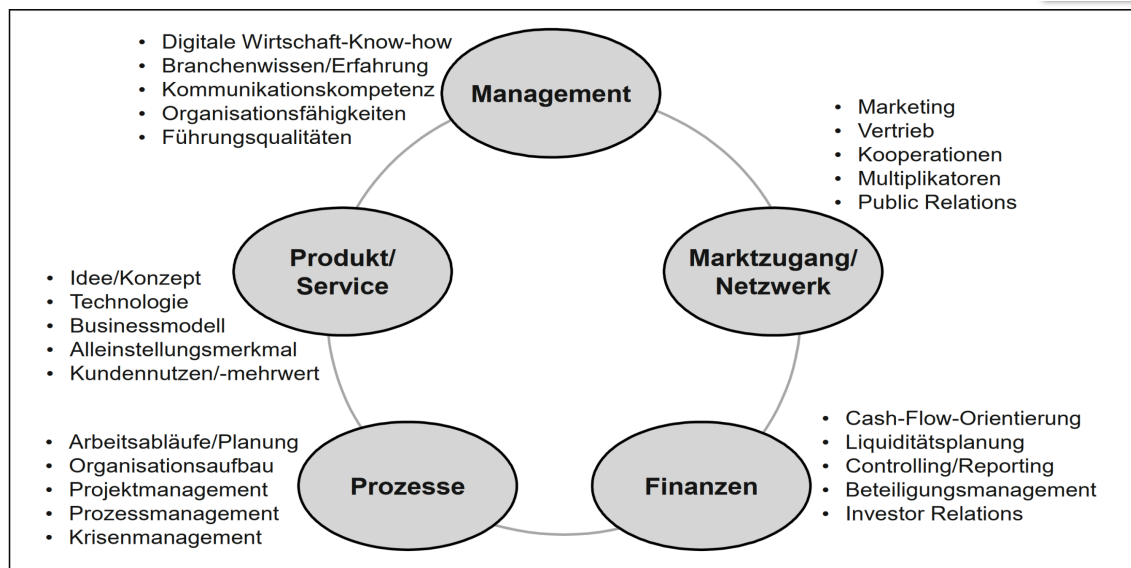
- Digitale Wirtschaft-Know-how
- Branchenwissen/Erfahrung
- Kommunikationskompetenz
- Organisationsfähigkeiten
- Führungsqualitäten

Management

- Marketing
- Vertrieb
- Kooperationen
- Multiplikatoren
- Public Relations

Produkt/ Service

- Idee/Konzept
- Technologie
- Businessmodell
- Alleinstellungsmerkmal
- Kundennutzen/-mehrwert

Marktzugang/ Netzwerk

- Cash-Flow-Orientierung
- Liquiditätsplanung
- Controlling/Reporting
- Beteiligungsmanagement
- Investor Relations

- Arbeitsabläufe/Planung
- Organisationsaufbau
- Projektmanagement
- Prozessmanagement
- Krisenmanagement

Prozesse

Finanzen